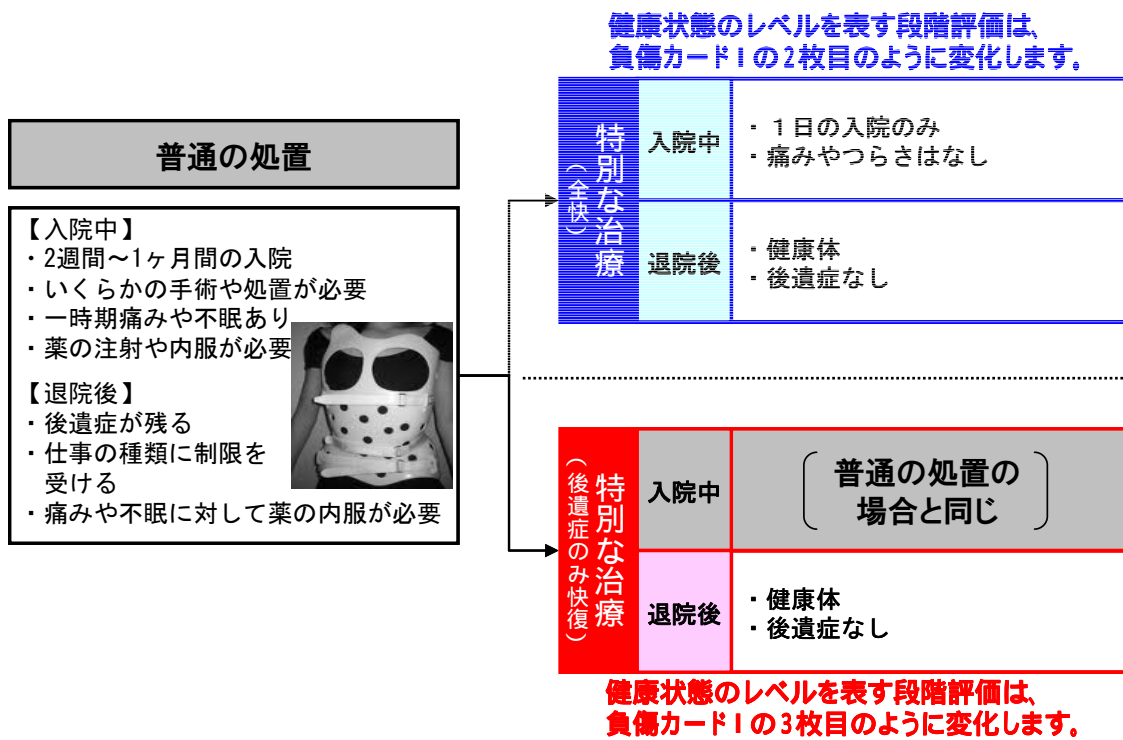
健康状態のレベルを表す段階評価は、
負傷カードⅠの2枚目のように変化します。

普通の処置

【入院中】
・2週間～1ヶ月間の入院
・いくらかの手術や処置が必要
・一時期痛みや不眠あり
・薬の注射や内服が必要

【退院後】
・後遺症が残る
・仕事の種類に制限を受ける
・痛みや不眠に対して薬の内服が必要

特別な治療
（全快）

| | |
|---|---|
| 入院中 | ・１日の入院のみ<br>・痛みやつらさはなし |
| 退院後 | ・健康体<br>・後遺症なし |

特別な治療
（後遺症のみ快復）

| | |
|---|---|
| 入院中 | 普通の処置の場合と同じ |
| 退院後 | ・健康体<br>・後遺症なし |

健康状態のレベルを表す段階評価は、
負傷カードⅠの3枚目のように変化します。